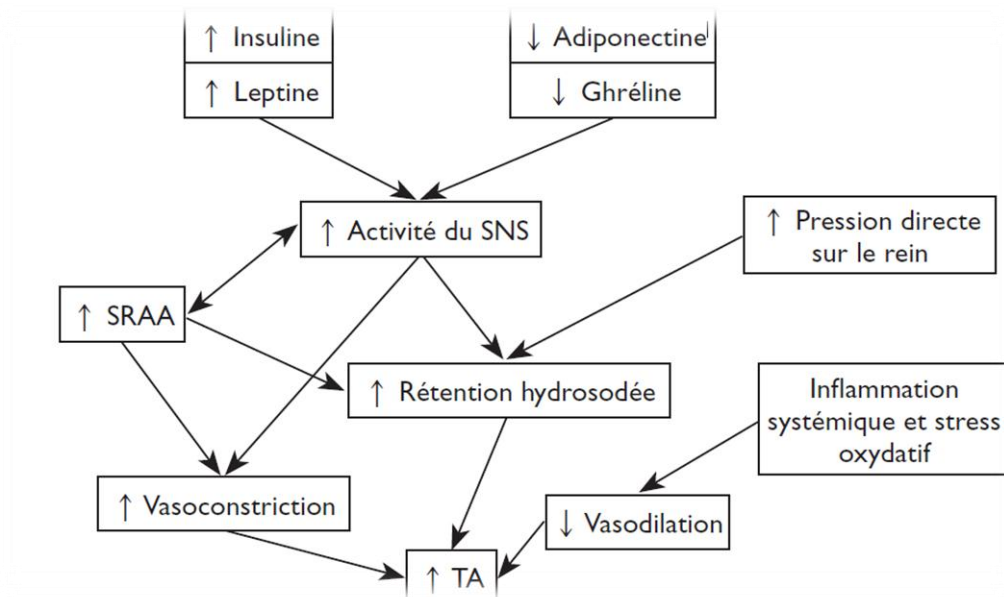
↑ Insuline

↑ Leptine

↓ Adiponectine

↓ Ghréline

↑ Activité du SNS

↑ Pression directe sur le rein

↑ SRAA

↑ Rétention hydrosodée

Inflammation systémique et stress oxydatif

↑ Vasoconstriction

↓ Vasodilation

↑ TA